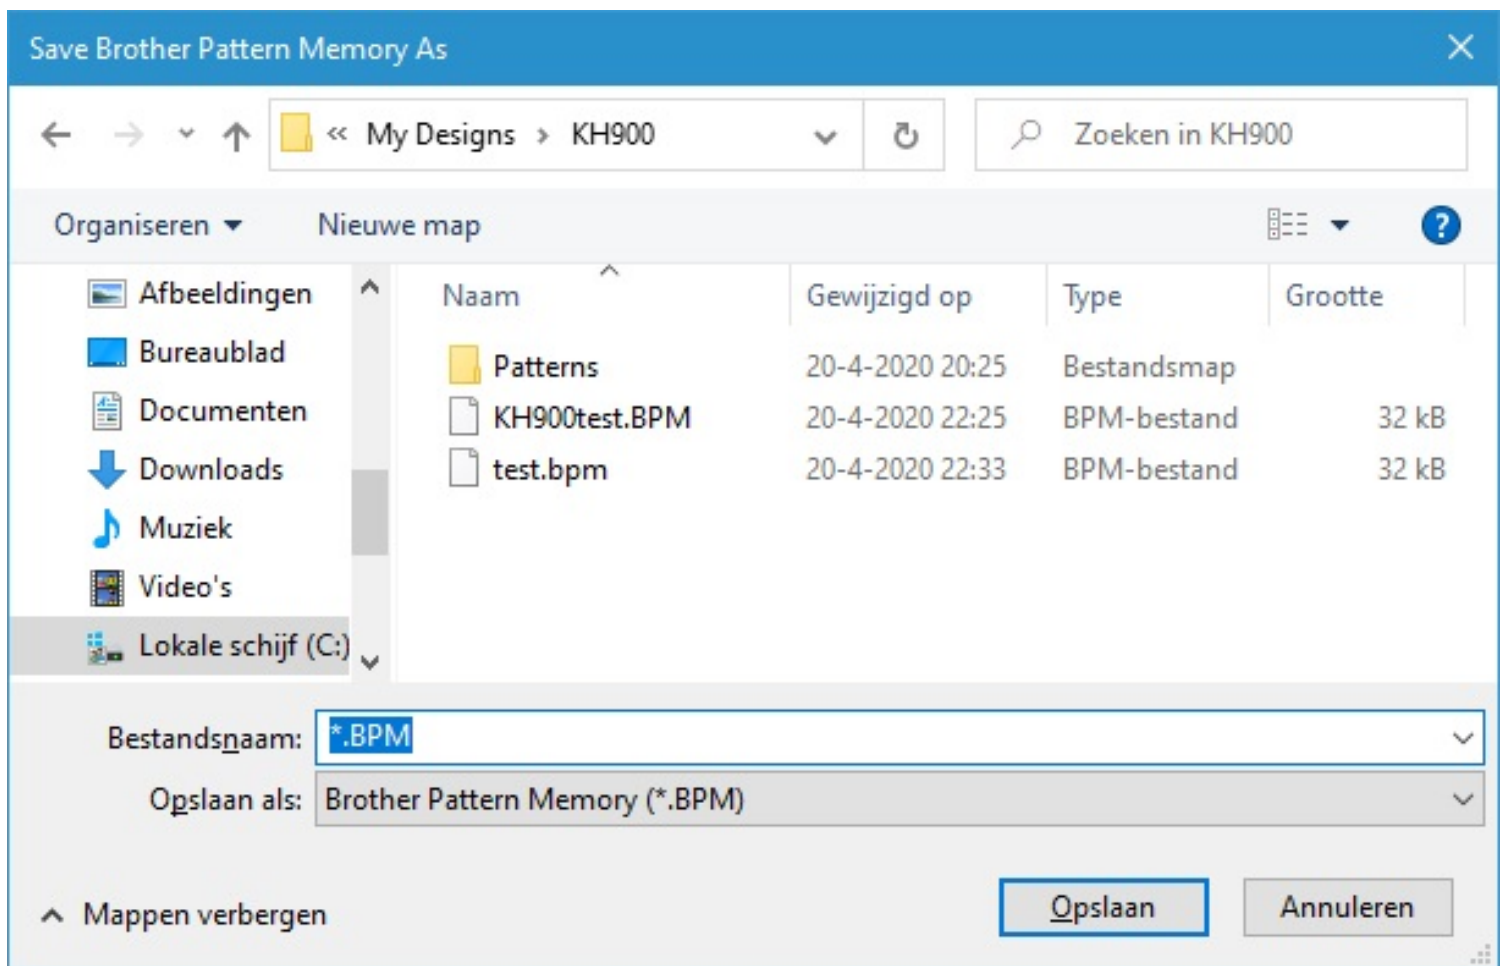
Save Brother Pattern Memory As

« My Designs › KH900

Zoeken in KH900

Organiseren ▾ Nieuwe map

Afbeeldingen
Bureaublad
Documenten
Downloads
Muziek
Video's
Lokale schijf (C:)

| Naam | Gewijzigd op | Type | Grootte |
|---|---|---|---|
| Patterns | 20-4-2020 20:25 | Bestandsmap | |
| KH900test.BPM | 20-4-2020 22:25 | BPM-bestand | 32 kB |
| test.bpm | 20-4-2020 22:33 | BPM-bestand | 32 kB |

Bestandsnaam: *.BPM

Opslaan als: Brother Pattern Memory (*.BPM)

Mappen verbergen

Opslaan

Annuleren